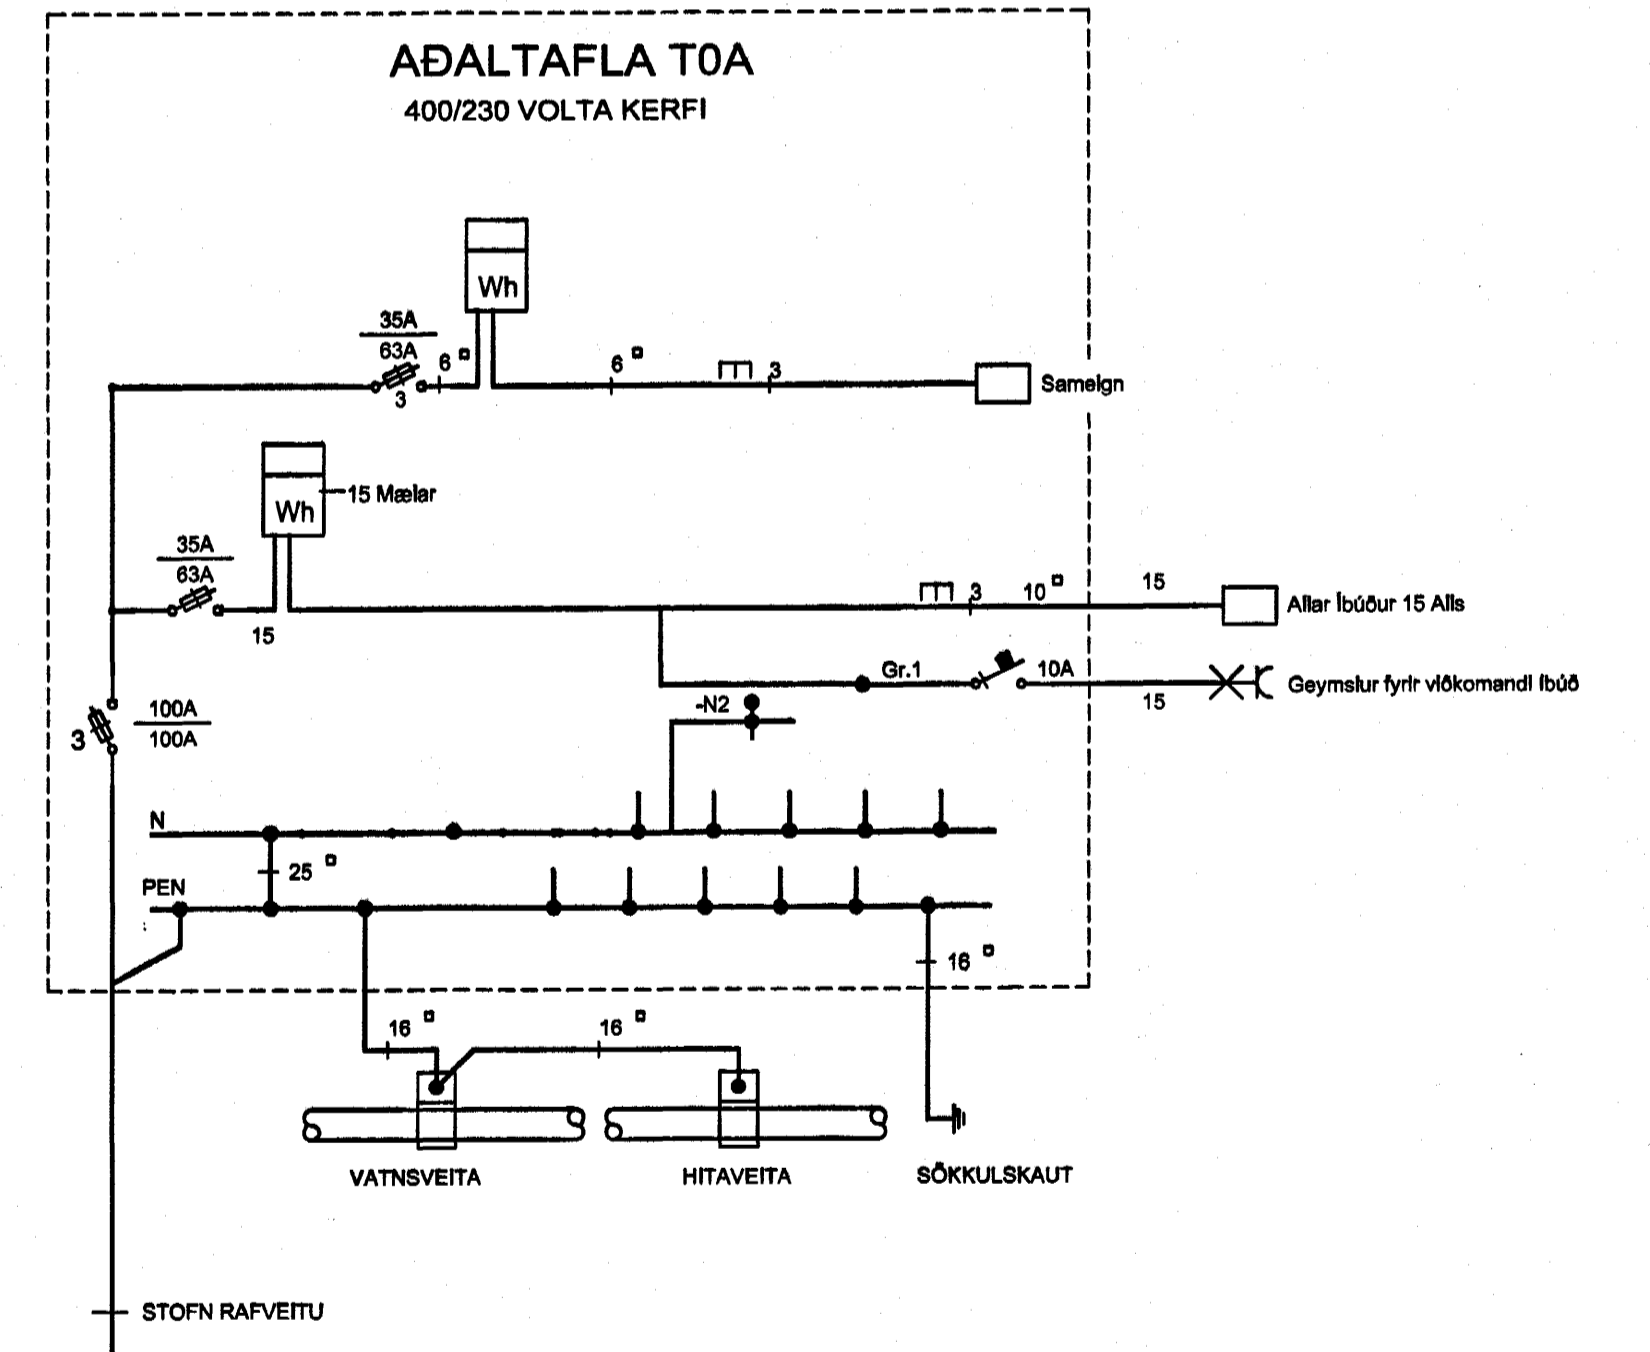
AÐALTAFLA T0A
400/230 VOLTA KERFI

Wh

$\frac{35A}{63A}$

6 ▫

3

6 ▫

3

Sameign

Wh

15 Mælar

$\frac{35A}{63A}$

15

3

10 ▫

15

Allar Íbúður 15 Alls

Gr.1

10A

15

Geymslur fyrir viðkomandi íbúð

-N2

3

$\frac{100A}{100A}$

N

25 ▫

PEN

16 ▫

16 ▫

16 ▫

VATNSVEITA

HITAVEITA

SÖKKULSKAUT

STOFN RAFVEITU